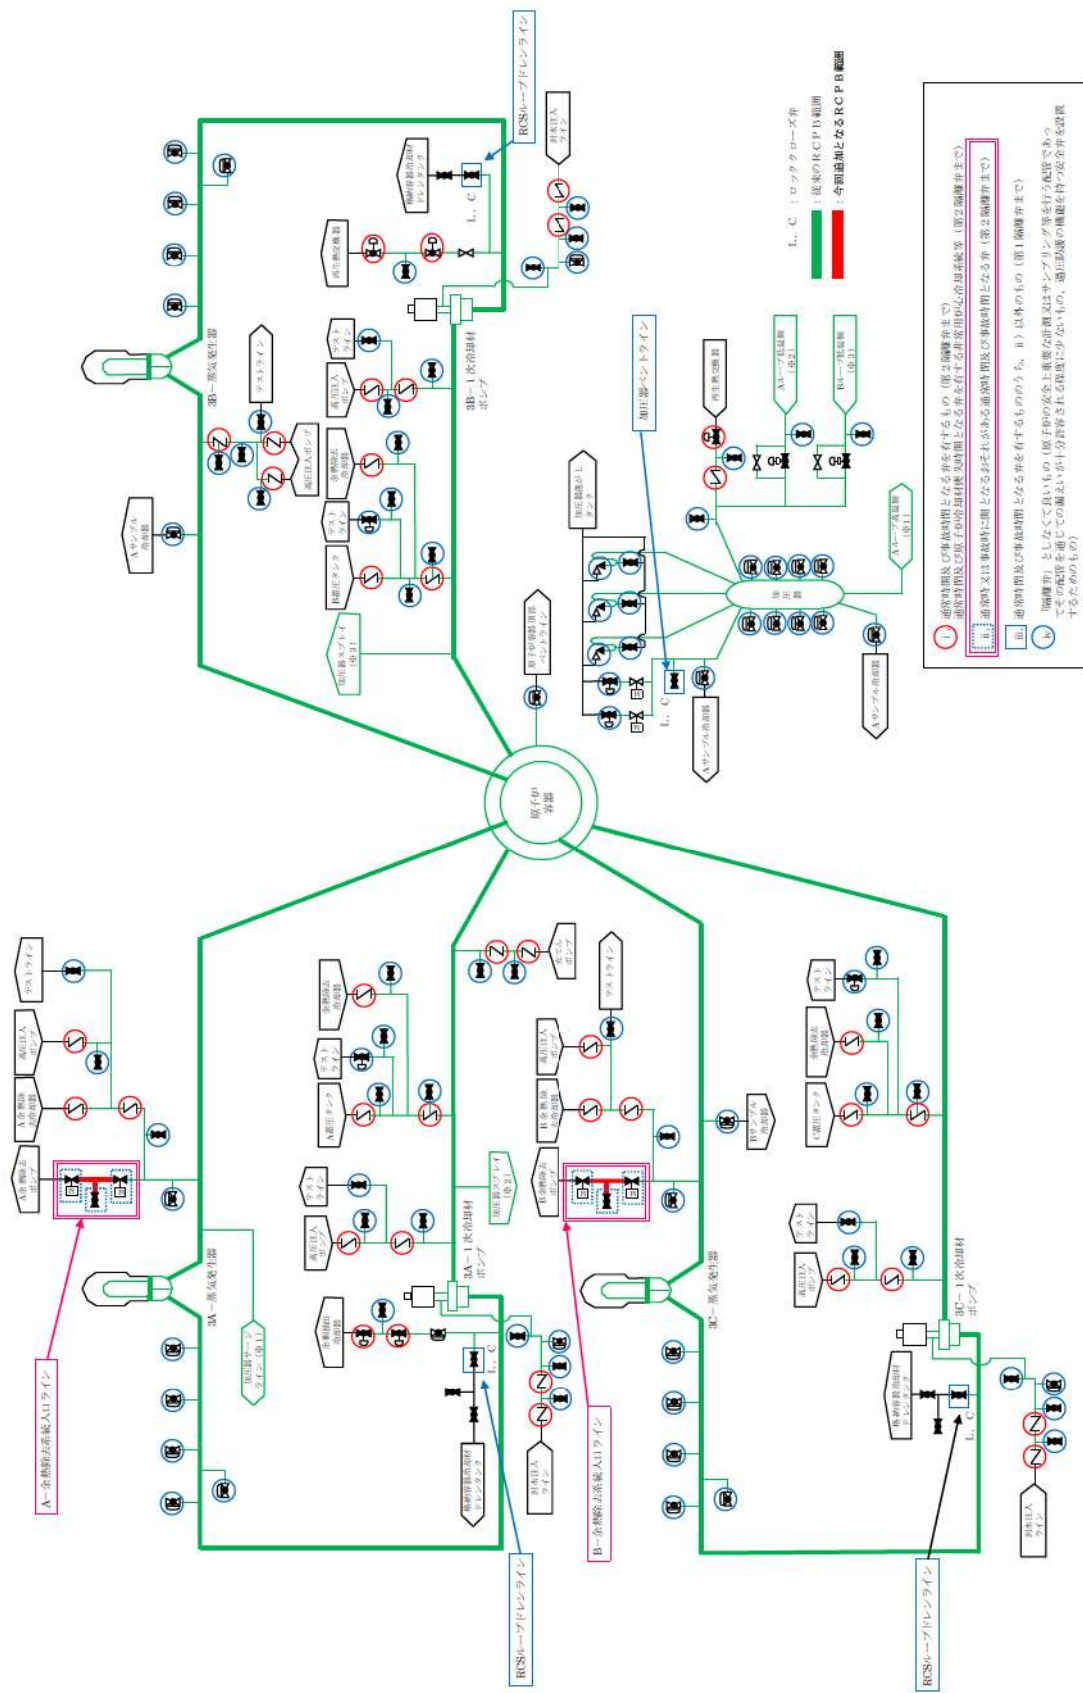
RCSループドレンライン

封水注入ライン

格納容器冷却材ドレンタンク

L. C

再生熱交換器

3B−1次冷却材ポンプ

3B−蒸気発生器

テストライン

高圧注入ポンプ

テストライン

余熱除去冷却器

テストライン

高圧注入ポンプ

蓄圧タンク

加圧器スプレイ（※3）

Aサンプル冷却器

原子炉容器頂部ベントライン

原子炉容器

加圧器逃がしタンク

加圧器ベントライン

L. C

Aサンプル冷却器

再生熱交換器

Aループ低温側（※2）

Bループ低温側（※3）

加圧器

Aループ高温側（※1）

Aサンプル冷却器

L. C：ロッククローズ弁

：従来のRCPB範囲

：今回追加となるRCPB範囲

i 通常時閉及び事故時閉となる弁を有するもの（第2隔離弁まで）
通常時閉及び原子炉冷却材喪失時閉となる弁を有する非常用炉心冷却系統等（第2隔離弁まで）

ii 通常時又は事故時に開となるおそれがある通常時閉及び事故時閉となる弁（第2隔離弁まで）

iii 通常時閉及び事故時閉となる弁を有するもののうち、ii以外のもの（第1隔離弁まで）

iv 「隔離弁」としなくて良いもの（原子炉の安全上重要な計測又はサンプリング等を行う配管であって、その配管を通じての漏えいが十分許容される程度に少ないもの、通圧防護の機能を持つ安全弁を設置するためのもの）

テストライン

高圧注入ポンプ

A余熱除去冷却器

A余熱除去ポンプ

A−余熱除去系統入口ライン

3A−蒸気発生器

加圧器サージライン（※1）

余熱除去冷却器

テストライン

A蓄圧タンク

テストライン

高圧注入ポンプ

3A−1次冷却材ポンプ

加圧器スプレイ（※2）

非再生冷却器

L. C

格納容器冷却材ドレンタンク

封水注入ライン

RCSループドレンライン

充てんポンプ

テストライン

高圧注入ポンプ

B余熱除去冷却器

B余熱除去ポンプ

B−余熱除去系統入口ライン

Bサンプル冷却器

3C−蒸気発生器

テストライン

余熱除去冷却器

C蓄圧タンク

テストライン

高圧注入ポンプ

3C−1次冷却材ポンプ

格納容器冷却材ドレンタンク

L. C

封水注入ライン

RCSループドレンライン